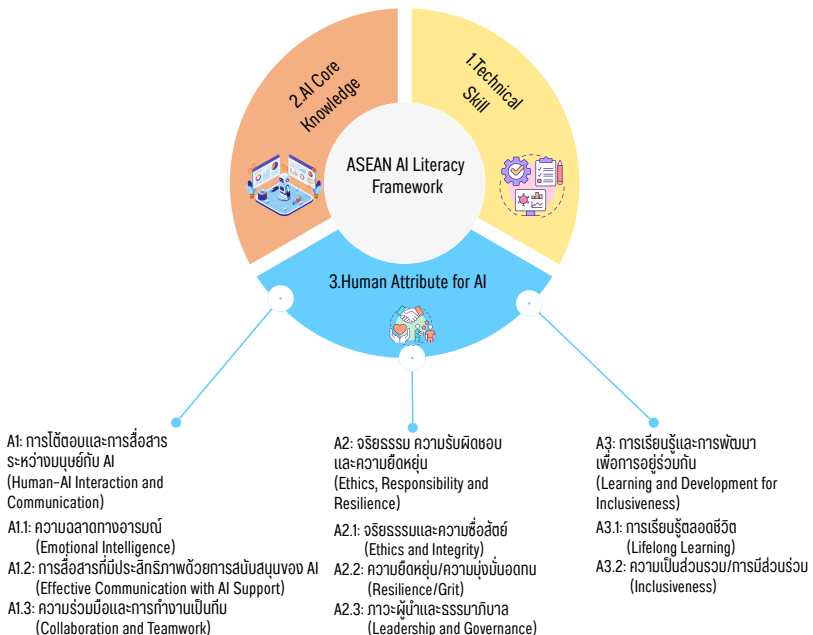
2.AI Core Knowledge

1.Technical Skill

ASEAN AI Literacy Framework

3.Human Attribute for AI

A1: การโต้ตอบและการสื่อสารระหว่างมนุษย์กับ AI
(Human-AI Interaction and Communication)

A1.1: ความฉลาดทางอารมณ์
(Emotional Intelligence)

A1.2: การสื่อสารที่มีประสิทธิภาพด้วยการสนับสนุนของ AI
(Effective Communication with AI Support)

A1.3: ความร่วมมือและการทำงานเป็นทีม
(Collaboration and Teamwork)

A2: จริยธรรม ความรับผิดชอบและความยืดหยุ่น
(Ethics, Responsibility and Resilience)

A2.1: จริยธรรมและความซื่อสัตย์
(Ethics and Integrity)

A2.2: ความยืดหยุ่น/ความมุ่งมั่นอดทน
(Resilience/Grit)

A2.3: ภาวะผู้นำและธรรมาภิบาล
(Leadership and Governance)

A3: การเรียนรู้และการพัฒนาเพื่อการอยู่ร่วมกัน
(Learning and Development for Inclusiveness)

A3.1: การเรียนรู้ตลอดชีวิต
(Lifelong Learning)

A3.2: ความเป็นส่วนรวม/การมีส่วนร่วม
(Inclusiveness)